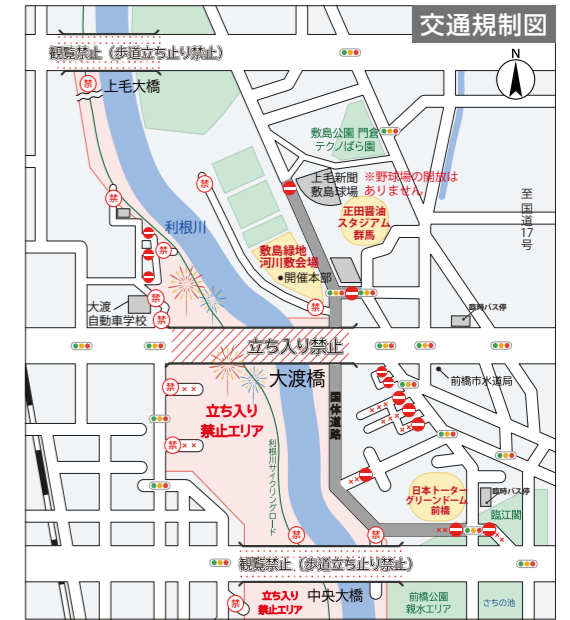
交通規制図

観覧禁止（歩道立ち止り禁止）

禁
上毛大橋

N

敷島公園 門倉テクノばら園

上毛新聞敷島球場
※野球場の開放はありません

正田醤油スタジアム群馬

至国道17号

利根川

敷島緑地河川敷会場
●開催本部

大渡自動車学校

臨時バス停

立ち入り禁止

大渡橋

前橋市水道局

国体道路

立ち入り禁止エリア

利根川サイクリングロード

日本トーターグリーンドーム前橋

臨時バス停

臨江閣

観覧禁止（歩道立ち止り禁止）

立ち入り禁止エリア

中央大橋

前橋公園親水エリア

さちの池